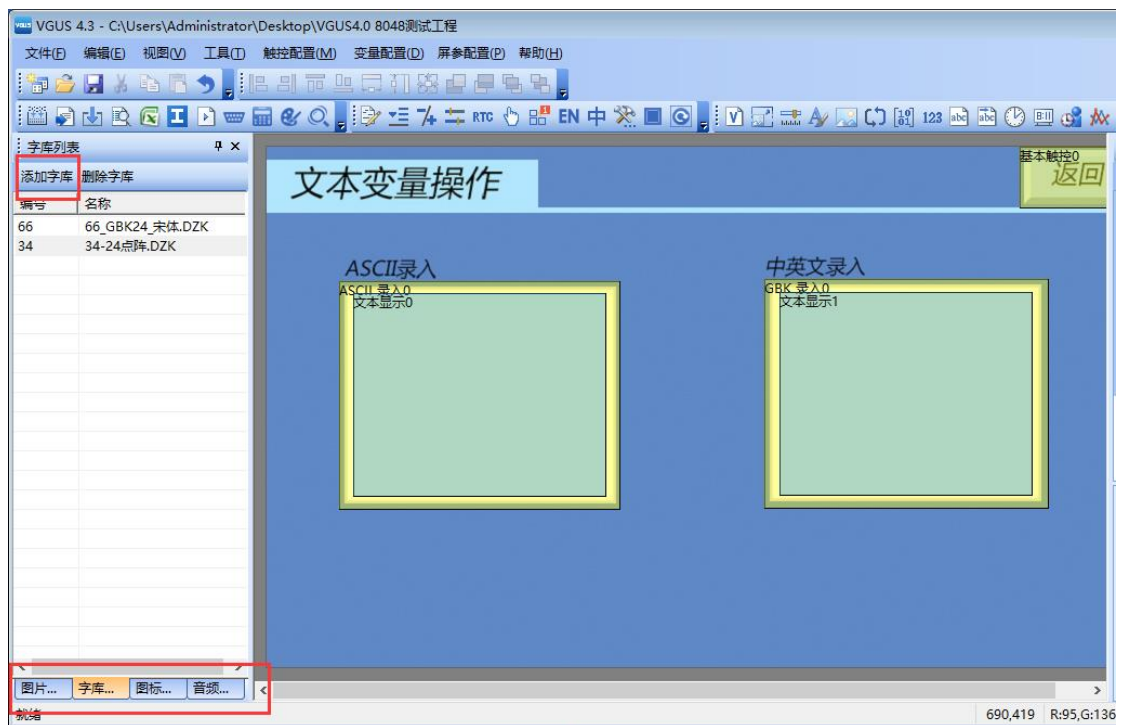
VGUS 4.3 - C:\Users\Administrator\Desktop\VGUS4.0 8048测试工程

文件(F) 编辑(E) 视图(V) 工具(T) 触控配置(M) 变量配置(D) 屏参配置(P) 帮助(H)

RTC EN 中 123

字库列表

添加字库 删除字库

| 编号 | 名称 |
|---|---|
| 66 | 66_GBK24_宋体.DZK |
| 34 | 34-24点阵.DZK |

图片... 字库... 图标... 音频...

文本变量操作

基本触控0

返回

ASCII录入

ASCII 录入0

文本显示0

中英文录入

GBK 录入0

文本显示1

就绪

690,419 R:95,G:136